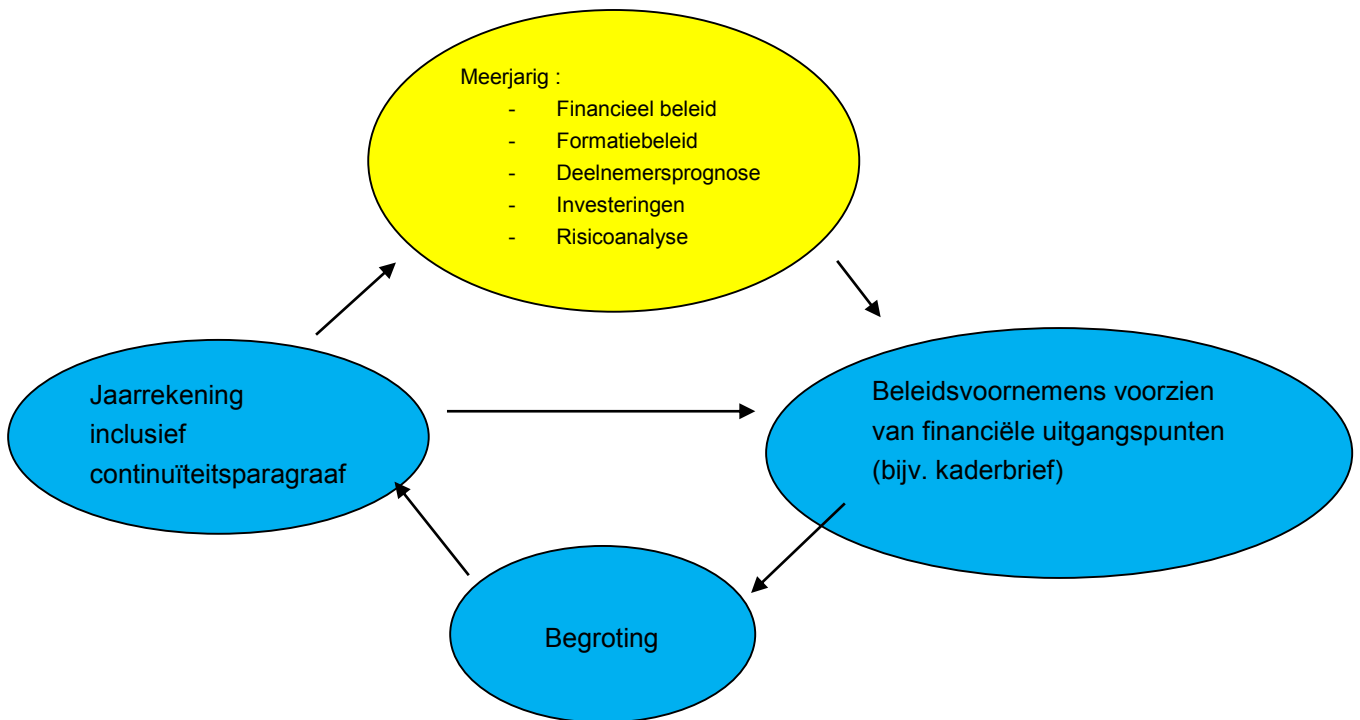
Meerjarig :
- Financieel beleid
- Formatiebeleid
- Deelnemersprognose
- Investeringen
- Risicoanalyse

Jaarrekening inclusief continuïteitsparagraaf

Beleidsvoornemens voorzien van financiële uitgangspunten (bijv. kaderbrief)

Begroting